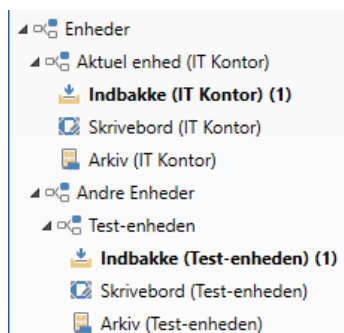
Enheder
Aktuel enhed (IT Kontor)
Indbakke (IT Kontor) (1)
Skrivebord (IT Kontor)
Arkiv (IT Kontor)
Andre Enheder
Test-enheden
Indbakke (Test-enheden) (1)
Skrivebord (Test-enheden)
Arkiv (Test-enheden)